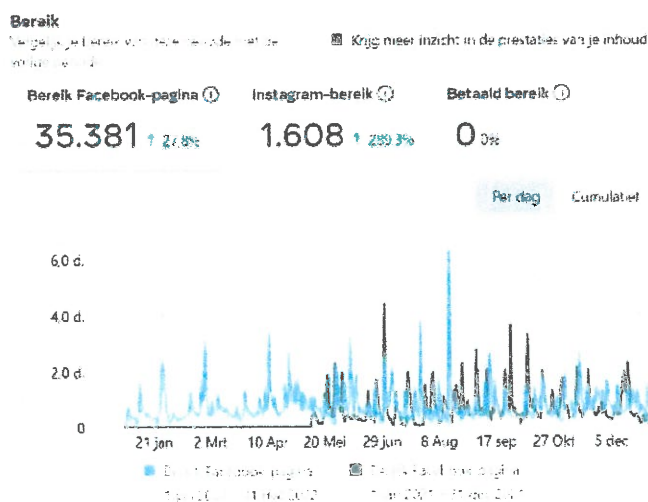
Bereik
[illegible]

Krijg meer inzicht in de prestaties van je inhoud

Bereik Facebook-pagina ⓘ
35.381 ↑ 27,8%

Instagram-bereik ⓘ
1.608 ↑ 289,3%

Betaald bereik ⓘ
0 0%

Per dag
Cumulatief

6,0 d.
4,0 d.
2,0 d.
0

21 jan
2 Mrt
10 Apr
20 Mei
29 jun
8 Aug
17 sep
27 Okt
5 dec

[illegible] Facebook-pagina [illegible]
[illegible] Facebook-pagina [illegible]
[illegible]
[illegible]